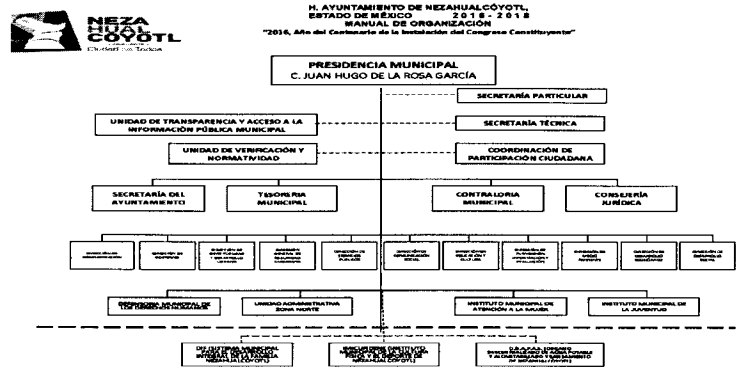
NEZA HUAL CÓYOTL
Ciudad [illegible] Todos

H. AYUNTAMIENTO DE NEZAHUALCÓYOTL,
ESTADO DE MÉXICO 2016 - 2018
MANUAL DE ORGANIZACIÓN
"2016, Año del Centenario de la Instalación del Congreso Constituyente"

PRESIDENCIA MUNICIPAL
C. JUAN HUGO DE LA ROSA GARCÍA

SECRETARÍA PARTICULAR

UNIDAD DE TRANSPARENCIA Y ACCESO A LA INFORMACIÓN PÚBLICA MUNICIPAL

SECRETARÍA TÉCNICA

UNIDAD DE VERIFICACIÓN Y NORMATIVIDAD

COORDINACIÓN DE PARTICIPACIÓN CIUDADANA

SECRETARÍA DEL AYUNTAMIENTO

TESORERÍA MUNICIPAL

CONTRALORÍA MUNICIPAL

CONSEJERÍA JURÍDICA

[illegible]

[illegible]

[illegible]

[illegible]

DIRECCIÓN DE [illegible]

DIRECCIÓN DE COMUNICACIÓN SOCIAL

DIRECCIÓN DE EDUCACIÓN Y CULTURA

DIRECCIÓN DE PLANEACIÓN, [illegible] Y EVALUACIÓN

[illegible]

DIRECCIÓN DE DESARROLLO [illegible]

DIRECCIÓN DE DESARROLLO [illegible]

DEFENSORÍA MUNICIPAL DE LOS DERECHOS HUMANOS

UNIDAD ADMINISTRATIVA ZONA NORTE

INSTITUTO MUNICIPAL DE ATENCIÓN A LA MUJER

INSTITUTO MUNICIPAL DE LA JUVENTUD

DIF (SISTEMA MUNICIPAL PARA EL DESARROLLO INTEGRAL DE LA FAMILIA NEZAHUALCÓYOTL)

INCUFIDENE (INSTITUTO MUNICIPAL DE CULTURA FÍSICA Y DEPORTE DE NEZAHUALCÓYOTL)

O.D.A.P.A.S. (ORGANISMO DESCENTRALIZADO DE AGUA POTABLE Y ALCANTARILLADO Y SANEAMIENTO DE NEZAHUALCÓYOTL)